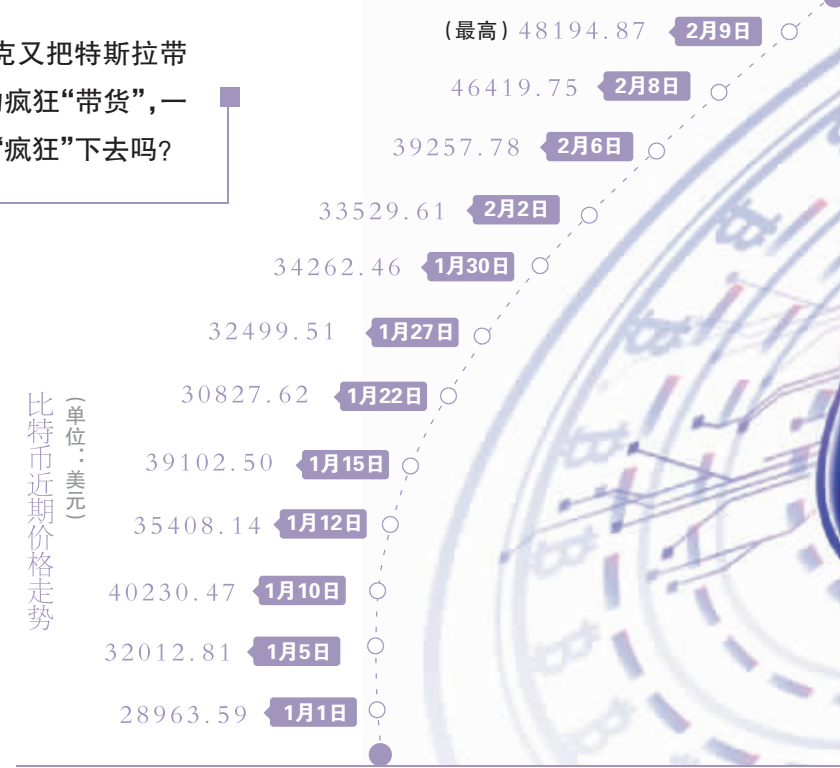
克又把特斯拉带
疯狂“带货”，一
“疯狂”下去吗？

（最高）48194.87 2月9日
46419.75 2月8日
39257.78 2月6日
33529.61 2月2日
34262.46 1月30日
32499.51 1月27日
30827.62 1月22日
39102.50 1月15日
35408.14 1月12日
40230.47 1月10日
32012.81 1月5日
28963.59 1月1日

比特币近期价格走势
（单位：美元）